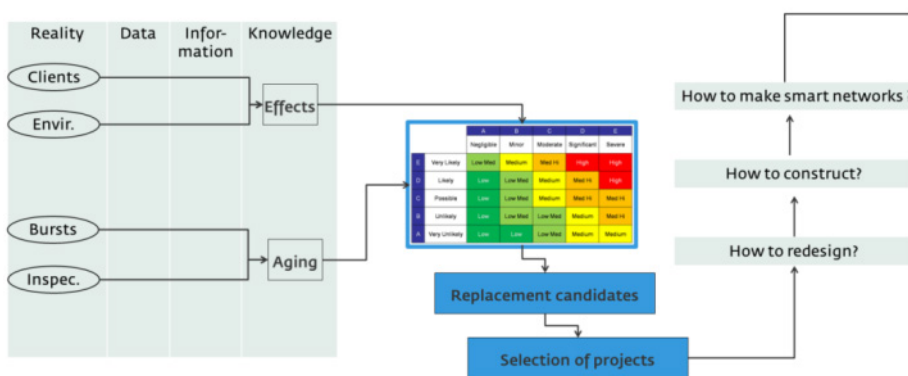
| Reality | Data | Infor-mation | Knowledge |
|---|---|---|---|

Clients

Envir.

Effects

Bursts

Inspec.

Aging

| | A | B | C | D | E |
|---|---|---|---|---|---|
| | Negligible | Minor | Moderate | Significant | Severe |
| E Very Likely | Low Med | Medium | Med Hi | High | High |
| D Likely | Low | Low Med | Medium | Med Hi | High |
| C Possible | Low | Low Med | Low Med | Med Hi | Med Hi |
| B Unlikely | Low | Low Med | Low Med | Medium | Med Hi |
| A Very Unlikely | Low | Low | Low Med | Medium | Medium |

Replacement candidates

Selection of projects

How to redesign?

How to construct?

How to make smart networks